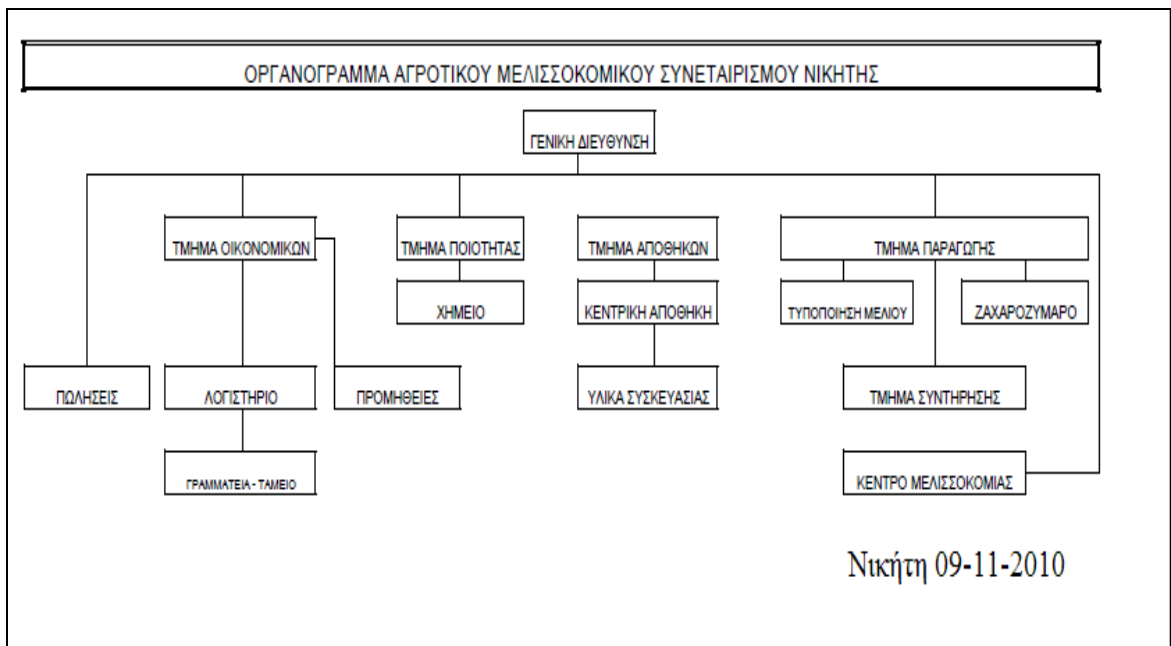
ΟΡΓΑΝΟΓΡΑΜΜΑ ΑΓΡΟΤΙΚΟΥ ΜΕΛΙΣΣΟΚΟΜΙΚΟΥ ΣΥΝΕΤΑΙΡΙΣΜΟΥ ΝΙΚΗΤΗΣ

ΓΕΝΙΚΗ ΔΙΕΥΘΥΝΣΗ

ΤΜΗΜΑ ΟΙΚΟΝΟΜΙΚΩΝ

ΤΜΗΜΑ ΠΟΙΟΤΗΤΑΣ

ΤΜΗΜΑ ΑΠΟΘΗΚΩΝ

ΤΜΗΜΑ ΠΑΡΑΓΩΓΗΣ

ΧΗΜΕΙΟ

ΚΕΝΤΡΙΚΗ ΑΠΟΘΗΚΗ

ΤΥΠΟΠΟΙΗΣΗ ΜΕΛΙΟΥ

ΖΑΧΑΡΟΖΥΜΑΡΟ

ΠΩΛΗΣΕΙΣ

ΛΟΓΙΣΤΗΡΙΟ

ΠΡΟΜΗΘΕΙΕΣ

ΥΛΙΚΑ ΣΥΣΚΕΥΑΣΙΑΣ

ΤΜΗΜΑ ΣΥΝΤΗΡΗΣΗΣ

ΓΡΑΜΜΑΤΕΙΑ - ΤΑΜΕΙΟ

ΚΕΝΤΡΟ ΜΕΛΙΣΣΟΚΟΜΙΑΣ

Νικήτη 09-11-2010